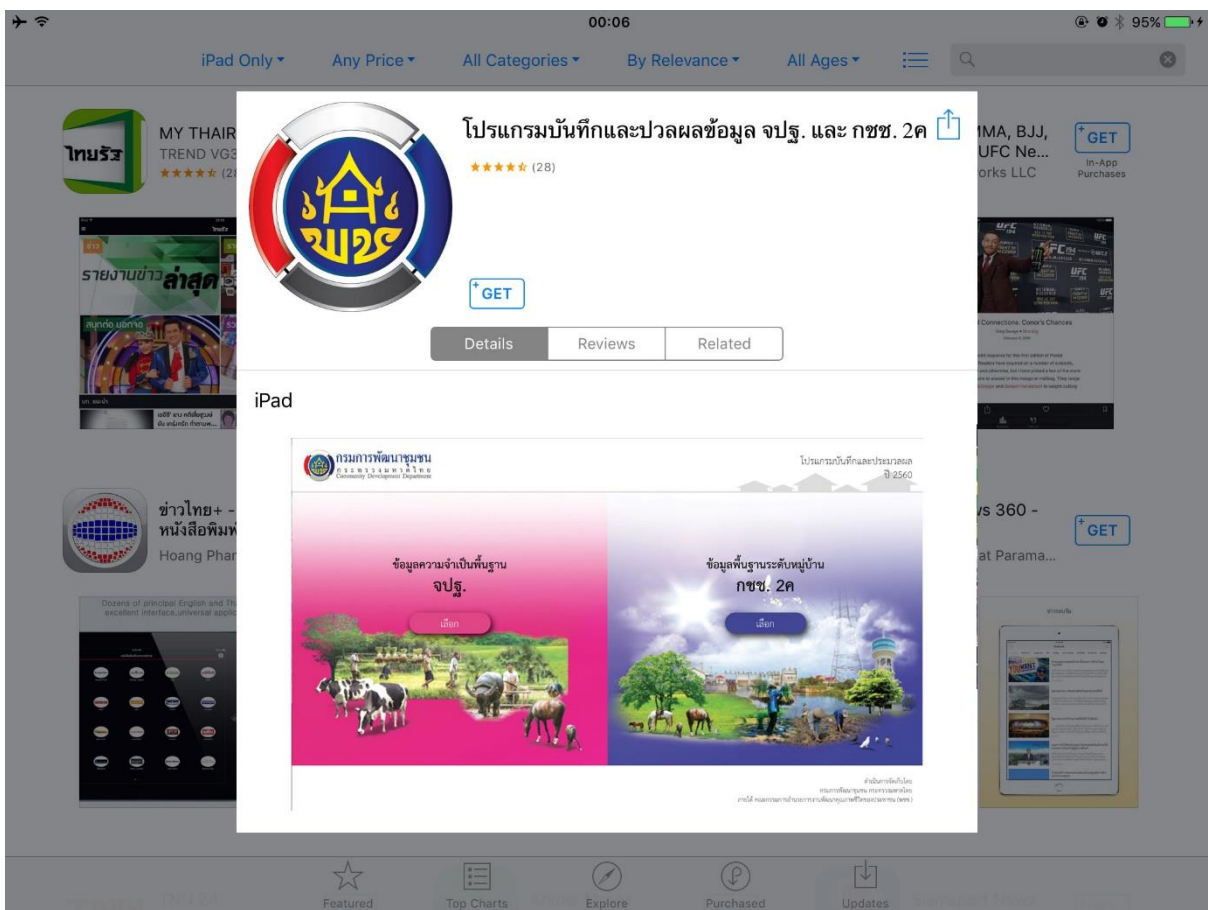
00:06

95%

iPad Only ▾ Any Price ▾ All Categories ▾ By Relevance ▾ All Ages ▾

MY THAIR
TREND VG3
★★★★★ (28

MMA, BJJ, UFC Ne...
orks LLC

GET
In-App Purchases

โปรแกรมบันทึกและปวลผลข้อมูล จปฐ. และ กชช. 2ค
★★★★★ (28)

GET

Details Reviews Related

iPad

กรมการพัฒนาชุมชน
กระทรวงมหาดไทย
Community Development Department

โปรแกรมบันทึกและประมวลผล
ปี 2560

ข้อมูลความจำเป็นพื้นฐาน
จปฐ.
เลือก

ข้อมูลพื้นฐานระดับหมู่บ้าน
กชช. 2ค
เลือก

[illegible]

ข่าวไทย+ - หนังสือพิมพ์
Hoang Phan

vs 360 -
at Parama...

GET

Featured Top Charts Explore Purchased Updates